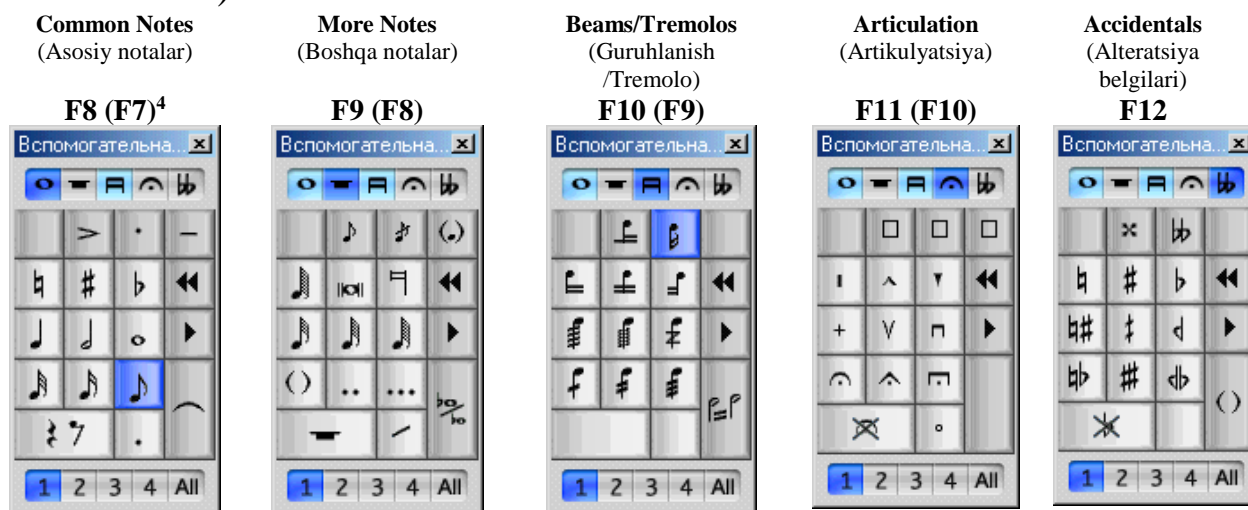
Common Notes (Asosiy notalar)
F8 (F7)$^4$
Вспомогательна... ×
1 2 3 4 All

More Notes (Boshqa notalar)
F9 (F8)
Вспомогательна... ×
1 2 3 4 All

Beams/Tremolos (Guruhlanish /Tremolo)
F10 (F9)
Вспомогательна... ×
1 2 3 4 All

Articulation (Artikulyatsiya)
F11 (F10)
Вспомогательна... ×
1 2 3 4 All

Accidentals (Alteratsiya belgilari)
F12
Вспомогательна... ×
1 2 3 4 All